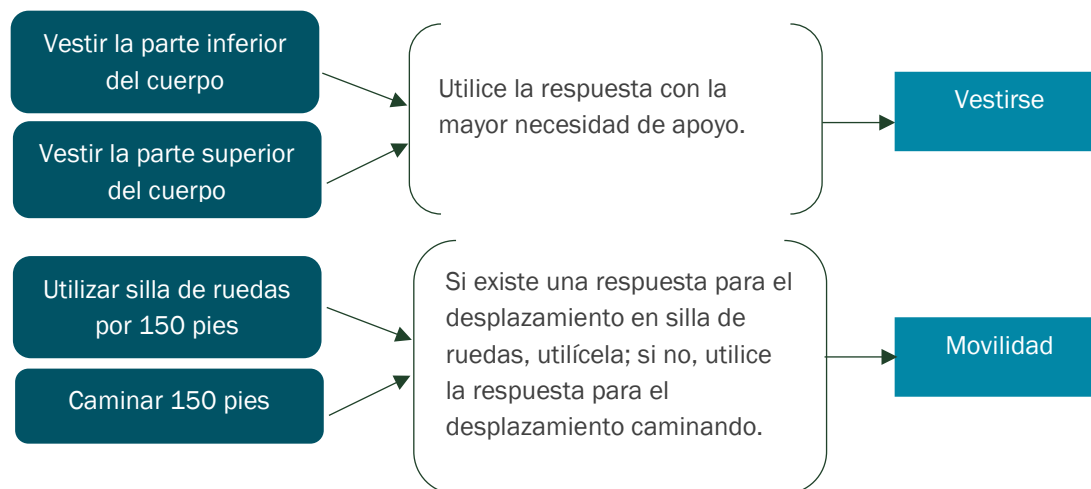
Vestir la parte inferior del cuerpo

Vestir la parte superior del cuerpo

Utilice la respuesta con la mayor necesidad de apoyo.

Vestirse

Utilizar silla de ruedas por 150 pies

Caminar 150 pies

Si existe una respuesta para el desplazamiento en silla de ruedas, utilícela; si no, utilice la respuesta para el desplazamiento caminando.

Movilidad